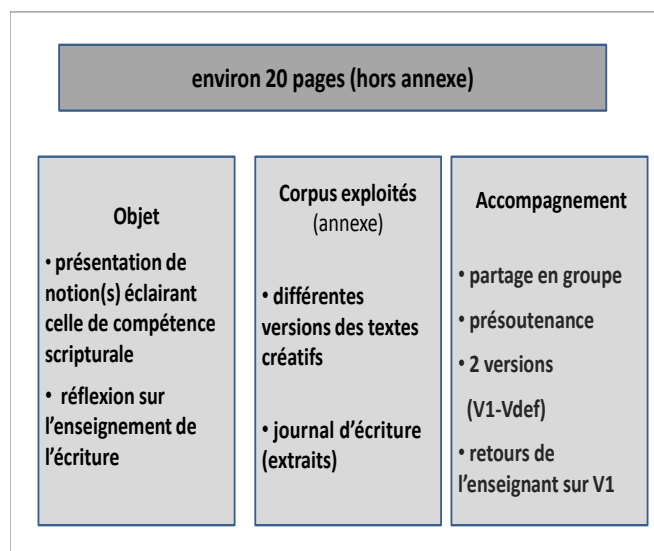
environ 20 pages (hors annexe)

Objet

• présentation de notion(s) éclairant celle de compétence scripturale

• réflexion sur l'enseignement de l'écriture

Corpus exploités (annexe)

• différentes versions des textes créatifs

• journal d'écriture (extraits)

Accompagnement

• partage en groupe

• présoutenance

• 2 versions (V1-Vdef)

• retours de l'enseignant sur V1